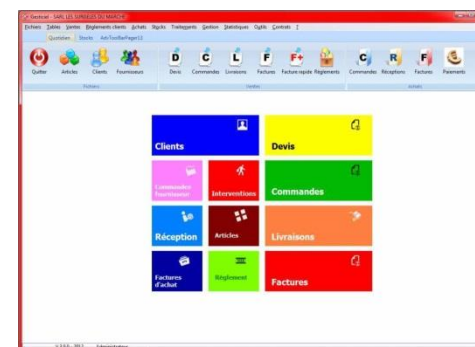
Gestcial - SARL LES JURNEAUX DU MARCHÉ

Fichiers Tables Ventes Règlements clients Achats Stocks Traitements Gestion Statistiques Outils Contrats ?

Quotidien Stocks AdvToolBarPager11

Quitter Articles Clients Fournisseurs

Fichiers

Devis Commandes Livraisons Factures Facture rapide Règlements

Ventes

Commandes Réceptions Factures Paiements

Achats

Clients

Devis

Commandes fournisseur

Interventions

Commandes

Réception

Articles

Livraisons

Factures d'achat

Règlement

Factures

v 3.0.0 - 2013 Administrateur